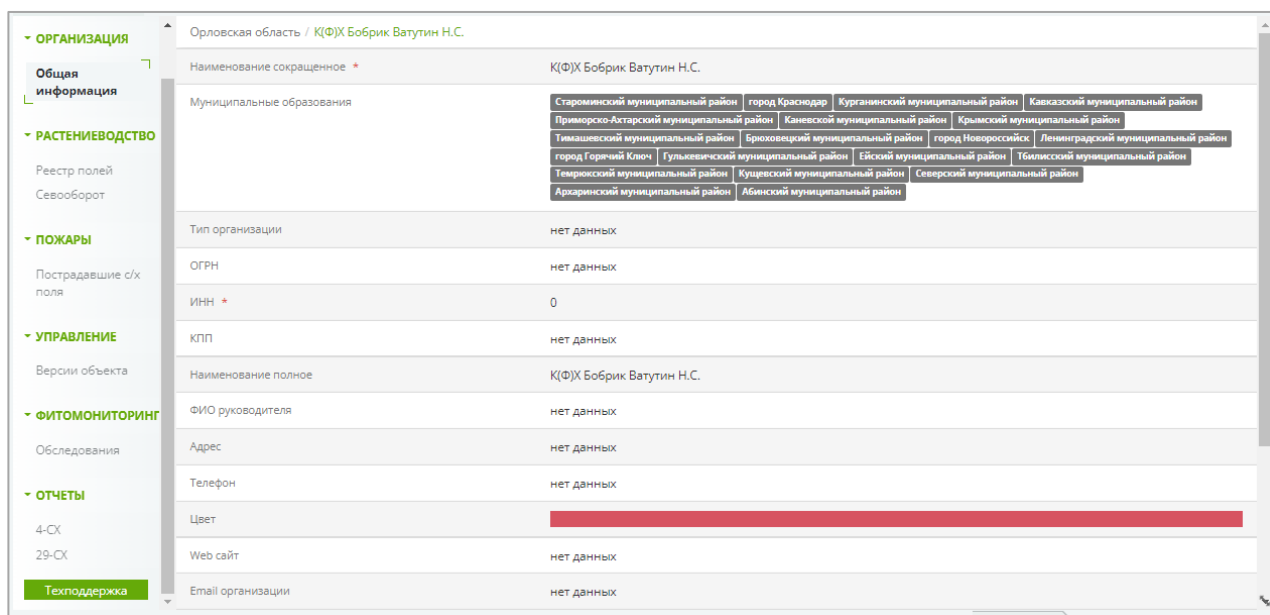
ОРГАНИЗАЦИЯ

Общая информация

РАСТЕНИЕВОДСТВО

Реестр полей

Севооборот

ПОЖАРЫ

Пострадавшие с/х поля

УПРАВЛЕНИЕ

Версии объекта

ФИТОМОНИТОРИНГ

Обследования

ОТЧЕТЫ

4-СХ

29-СХ

Техподдержка

Орловская область / К(Ф)Х Бобрик Ватутин Н.С.

| | |
|---|---|
| Наименование сокращенное * | К(Ф)Х Бобрик Ватутин Н.С. |
| Муниципальные образования | Староминский муниципальный район, город Краснодар, Курганинский муниципальный район, Кавказский муниципальный район, Приморско-Ахтарский муниципальный район, Каневской муниципальный район, Крымский муниципальный район, Тимашевский муниципальный район, Брюховецкий муниципальный район, город Новороссийск, Ленинградский муниципальный район, город Горячий Ключ, Гулькевичский муниципальный район, Ейский муниципальный район, Тбилисский муниципальный район, Темрюкский муниципальный район, Кущевский муниципальный район, Северский муниципальный район, Архаринский муниципальный район, Абинский муниципальный район |
| Тип организации | нет данных |
| ОГРН | нет данных |
| ИНН * | 0 |
| КПП | нет данных |
| Наименование полное | К(Ф)Х Бобрик Ватутин Н.С. |
| ФИО руководителя | нет данных |
| Адрес | нет данных |
| Телефон | нет данных |
| Цвет | |
| Web сайт | нет данных |
| Email организации | нет данных |